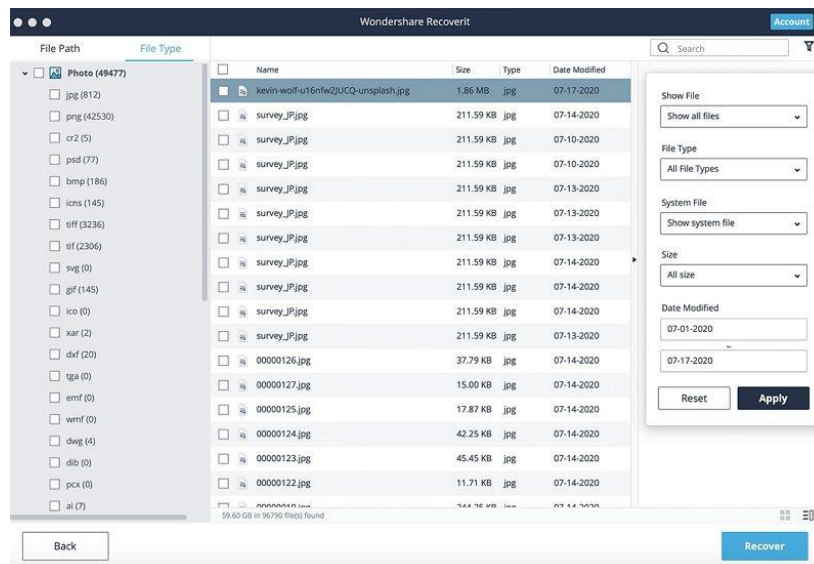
Wondershare Recoverit

Account

File Path
File Type

Photo (49477)
jpg (812)
png (42530)
cr2 (5)
psd (77)
bmp (186)
icns (145)
tiff (3236)
tif (2306)
svg (0)
gif (145)
ico (0)
xar (2)
dxf (20)
tga (0)
emf (0)
wmf (0)
dwg (4)
dib (0)
pcx (0)
ai (7)

| Name | Size | Type | Date Modified |
|---|---|---|---|
| kevin-wolf-u16nfw2JUCQ-unsplash.jpg | 1.86 MB | jpg | 07-17-2020 |
| survey_JP.jpg | 211.59 KB | jpg | 07-14-2020 |
| survey_JP.jpg | 211.59 KB | jpg | 07-10-2020 |
| survey_JP.jpg | 211.59 KB | jpg | 07-10-2020 |
| survey_JP.jpg | 211.59 KB | jpg | 07-13-2020 |
| survey_JP.jpg | 211.59 KB | jpg | 07-13-2020 |
| survey_JP.jpg | 211.59 KB | jpg | 07-13-2020 |
| survey_JP.jpg | 211.59 KB | jpg | 07-14-2020 |
| survey_JP.jpg | 211.59 KB | jpg | 07-14-2020 |
| survey_JP.jpg | 211.59 KB | jpg | 07-14-2020 |
| survey_JP.jpg | 211.59 KB | jpg | 07-13-2020 |
| 00000126.jpg | 37.79 KB | jpg | 07-14-2020 |
| 00000127.jpg | 15.00 KB | jpg | 07-14-2020 |
| 00000125.jpg | 17.87 KB | jpg | 07-14-2020 |
| 00000124.jpg | 42.25 KB | jpg | 07-14-2020 |
| 00000123.jpg | 45.45 KB | jpg | 07-14-2020 |
| 00000122.jpg | 11.71 KB | jpg | 07-14-2020 |
| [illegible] | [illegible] | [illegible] | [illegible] |

59.60 GB in 96790 file(s) found

Search

Show File
Show all files
File Type
All File Types
System File
Show system file
Size
All size
Date Modified
07-01-2020
07-17-2020
Reset
Apply

Back
Recover